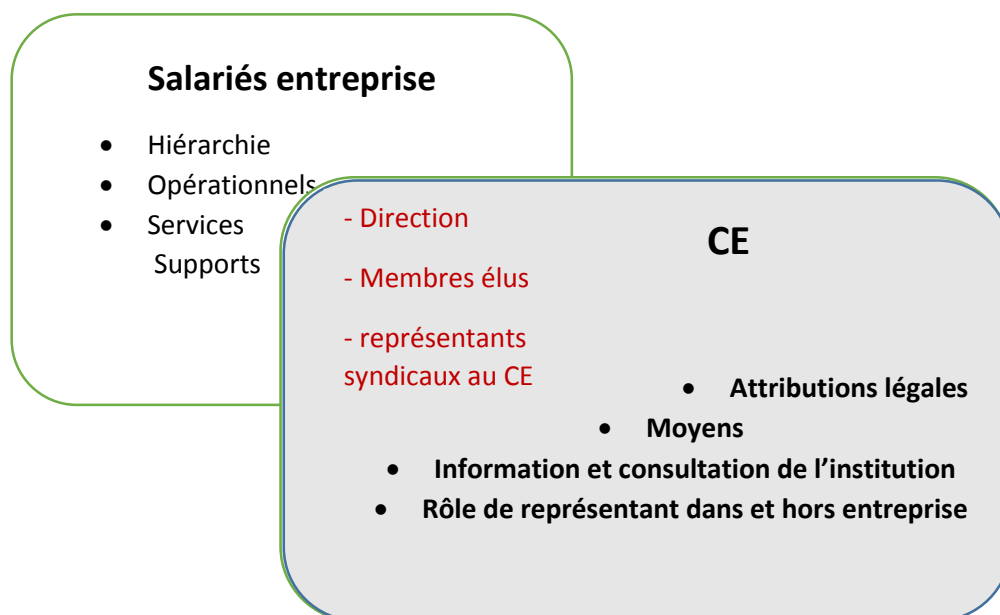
Salariés entreprise

- Hiérarchie
- Opérationnels
- Services Supports

- Direction

- Membres élus

- représentants syndicaux au CE

CE

- Attributions légales
- Moyens
- Information et consultation de l'institution
- Rôle de représentant dans et hors entreprise